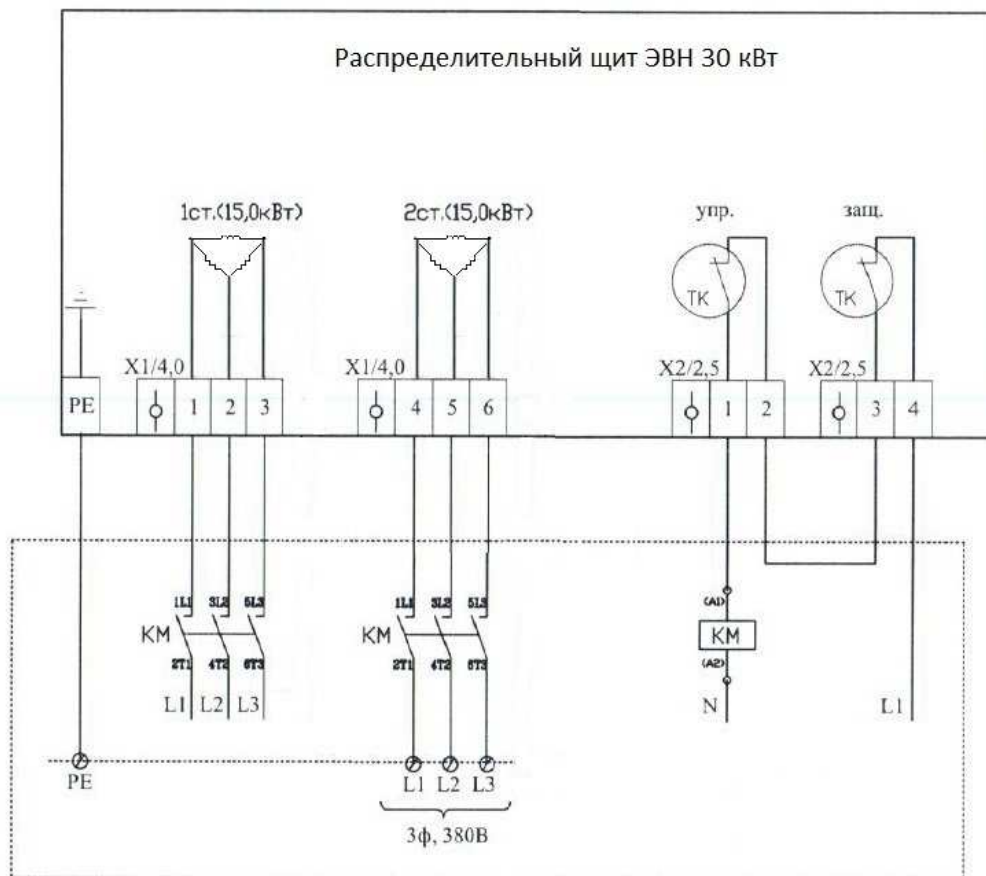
Распределительный щит ЭВН 30 кВт

1ст.(15,0кВт)

2ст.(15,0кВт)

упр.

защ.

ТК

ТК

X1/4,0

X1/4,0

X2/2,5

X2/2,5

PE

1 2 3

4 5 6

1 2

3 4

1L1 3L2 5L3

KM

2T1 4T2 6T3

L1 L2 L3

1L1 3L2 5L3

KM

2T1 4T2 6T3

(A1)

KM

(A2)

N

L1

PE

L1 L2 L3

3ф, 380В